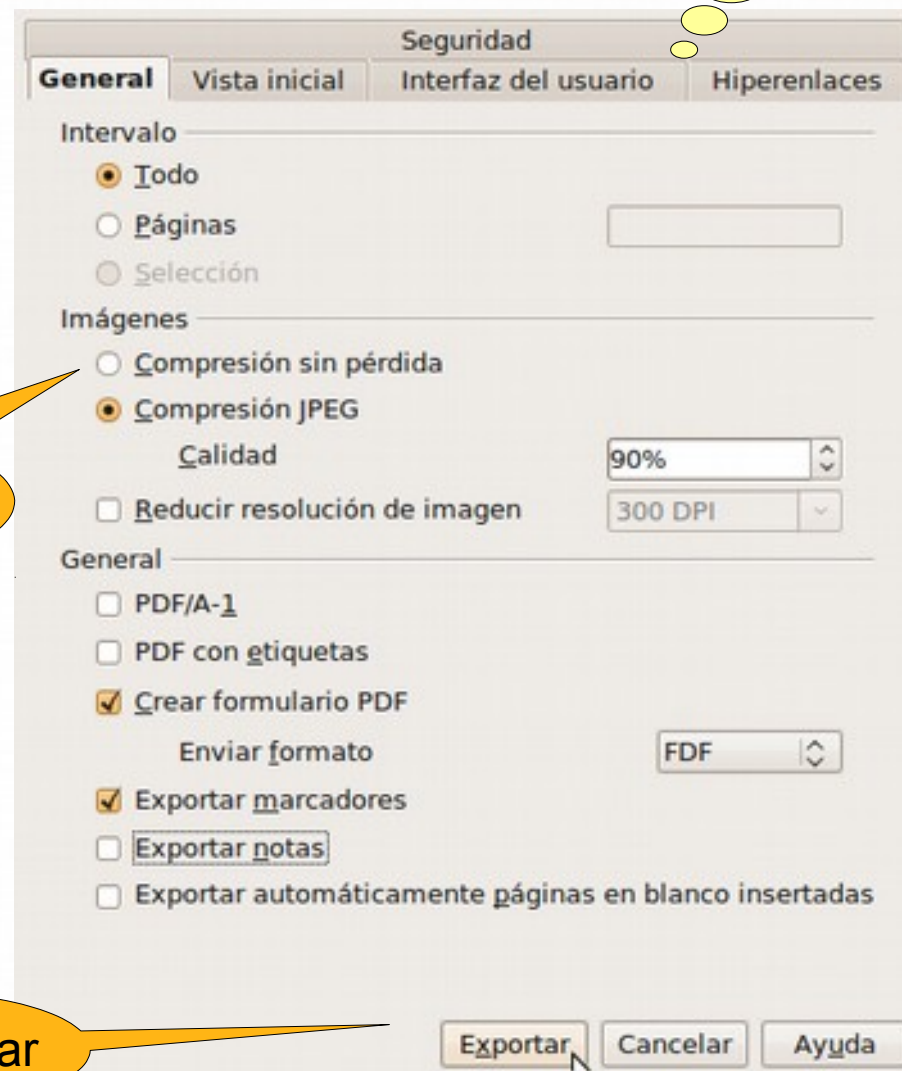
Seguridad

General | Vista inicial | Interfaz del usuario | Hiperenlaces

Intervalo

Todo

Páginas

Selección

Imágenes

Compresión sin pérdida

Compresión JPEG

Calidad 90%

Reducir resolución de imagen 300 DPI

General

PDF/A-1

PDF con etiquetas

Crear formulario PDF

Enviar formato FDF

Exportar marcadores

Exportar notas

Exportar automáticamente páginas en blanco insertadas

ar

Exportar Cancelar Ayuda